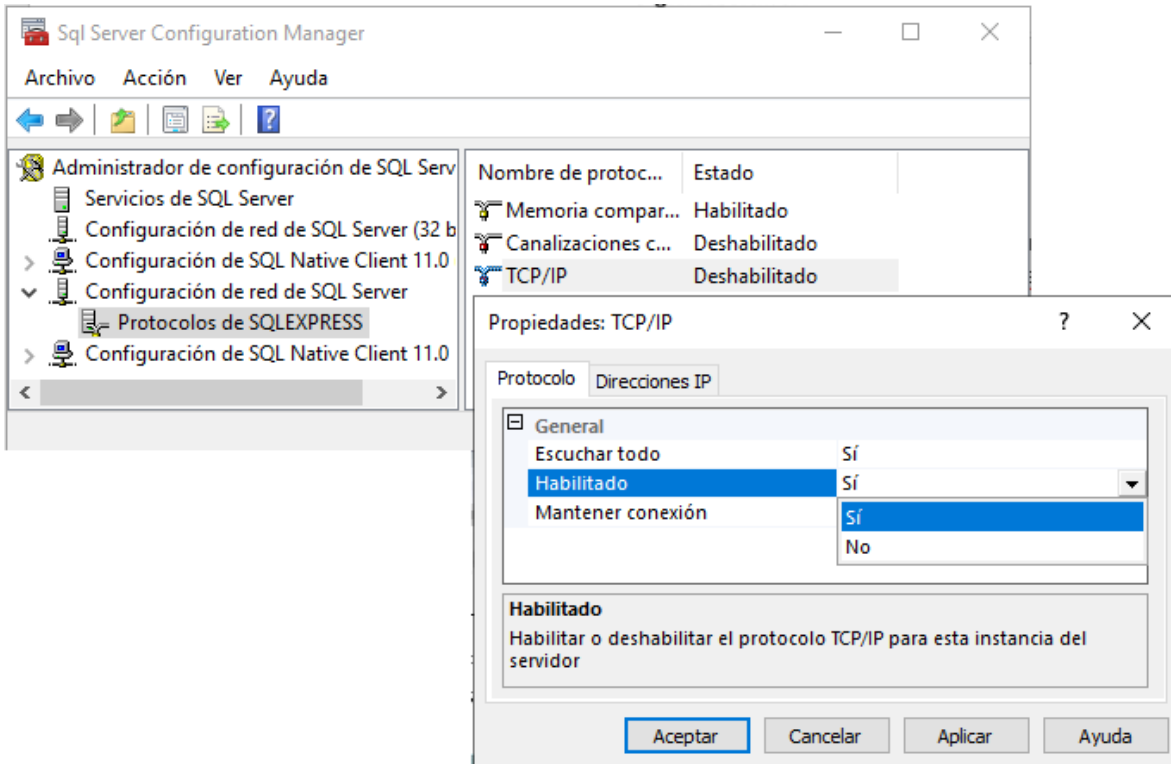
Sql Server Configuration Manager

Archivo Acción Ver Ayuda

Administrador de configuración de SQL Serv
Servicios de SQL Server
Configuración de red de SQL Server (32 b
Configuración de SQL Native Client 11.0
Configuración de red de SQL Server
Protocolos de SQLEXPRESS
Configuración de SQL Native Client 11.0

| Nombre de protoc... | Estado |
|---|---|
| Memoria compar... | Habilitado |
| Canalizaciones c... | Deshabilitado |
| TCP/IP | Deshabilitado |

Propiedades: TCP/IP ? ×

Protocolo Direcciones IP

General
| Escuchar todo | Sí |
|---|---|
| Habilitado | Sí |
| Mantener conexión | Sí |
| | No |

Habilitado
Habilitar o deshabilitar el protocolo TCP/IP para esta instancia del servidor

Aceptar Cancelar Aplicar Ayuda